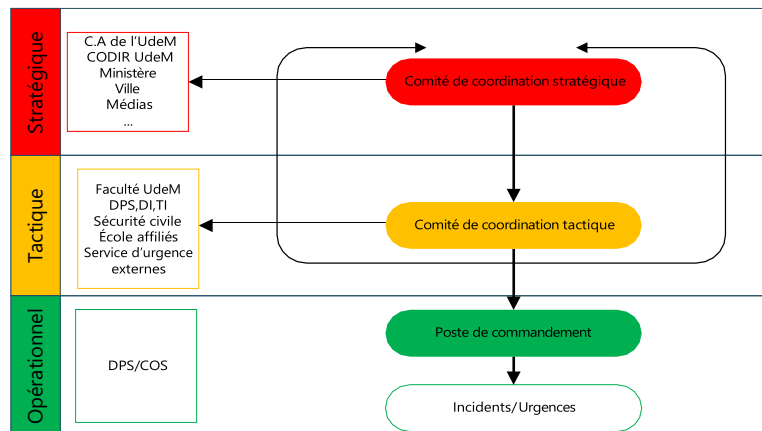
Stratégique

C.A de l'UdeM
CODIR UdeM
Ministère
Ville
Médias
...

Comité de coordination stratégique

Tactique

Faculté UdeM
DPS,DI,TI
Sécurité civile
École affiliés
Service d'urgence externes

Comité de coordination tactique

Opérationnel

DPS/COS

Poste de commandement

Incidents/Urgences